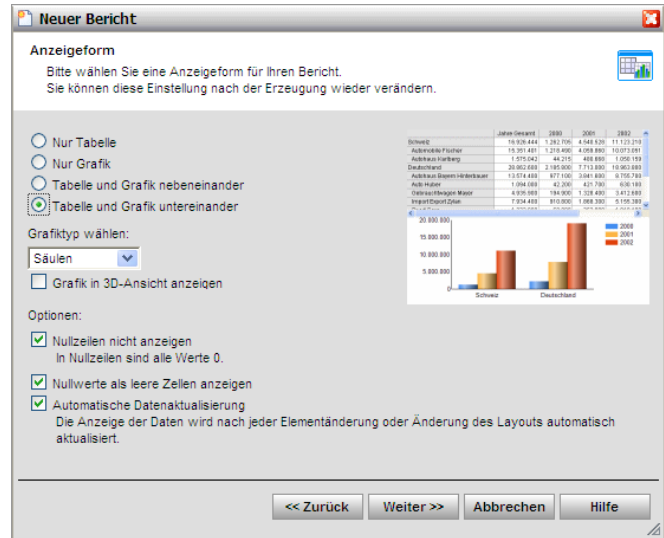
Neuer Bericht

Anzeigeform

Bitte wählen Sie eine Anzeigeform für Ihren Bericht.
Sie können diese Einstellung nach der Erzeugung wieder verändern.

Nur Tabelle
Nur Grafik
Tabelle und Grafik nebeneinander
Tabelle und Grafik untereinander

| | Jahre Gesamt | 2000 | 2001 | 2002 |
|---|---|---|---|---|
| Schweiz | 16.926.444 | 1.282.705 | 4.548.626 | 11.123.210 |
| Automobile Fischer | 15.351.481 | 1.218.460 | 4.059.880 | 10.073.081 |
| Autohaus Hartberg | 1.575.042 | 44.215 | 408.660 | 1.050.159 |
| Deutschland | 28.862.688 | 2.185.900 | 7.713.890 | 18.962.680 |
| Autohaus Bayern Hinterbauer | 13.674.489 | 977.100 | 3.041.690 | 9.755.780 |
| Auto Huber | 1.094.080 | 42.200 | 421.700 | 630.180 |
| Ostersachwagen Maier | 4.935.080 | 184.900 | 1.328.400 | 3.412.680 |
| Import Export Zylan | 7.934.489 | 810.800 | 1.068.390 | 5.155.380 |

20.000.000
15.000.000
10.000.000
5.000.000
0
Schweiz
Deutschland
2000
2001
2002

Grafiktyp wählen:
Säulen
Grafik in 3D-Ansicht anzeigen

Optionen:
Nullzeilen nicht anzeigen
In Nullzeilen sind alle Werte 0.
Nullwerte als leere Zellen anzeigen
Automatische Datenaktualisierung
Die Anzeige der Daten wird nach jeder Elementänderung oder Änderung des Layouts automatisch aktualisiert.

<< Zurück
Weiter >>
Abbrechen
Hilfe